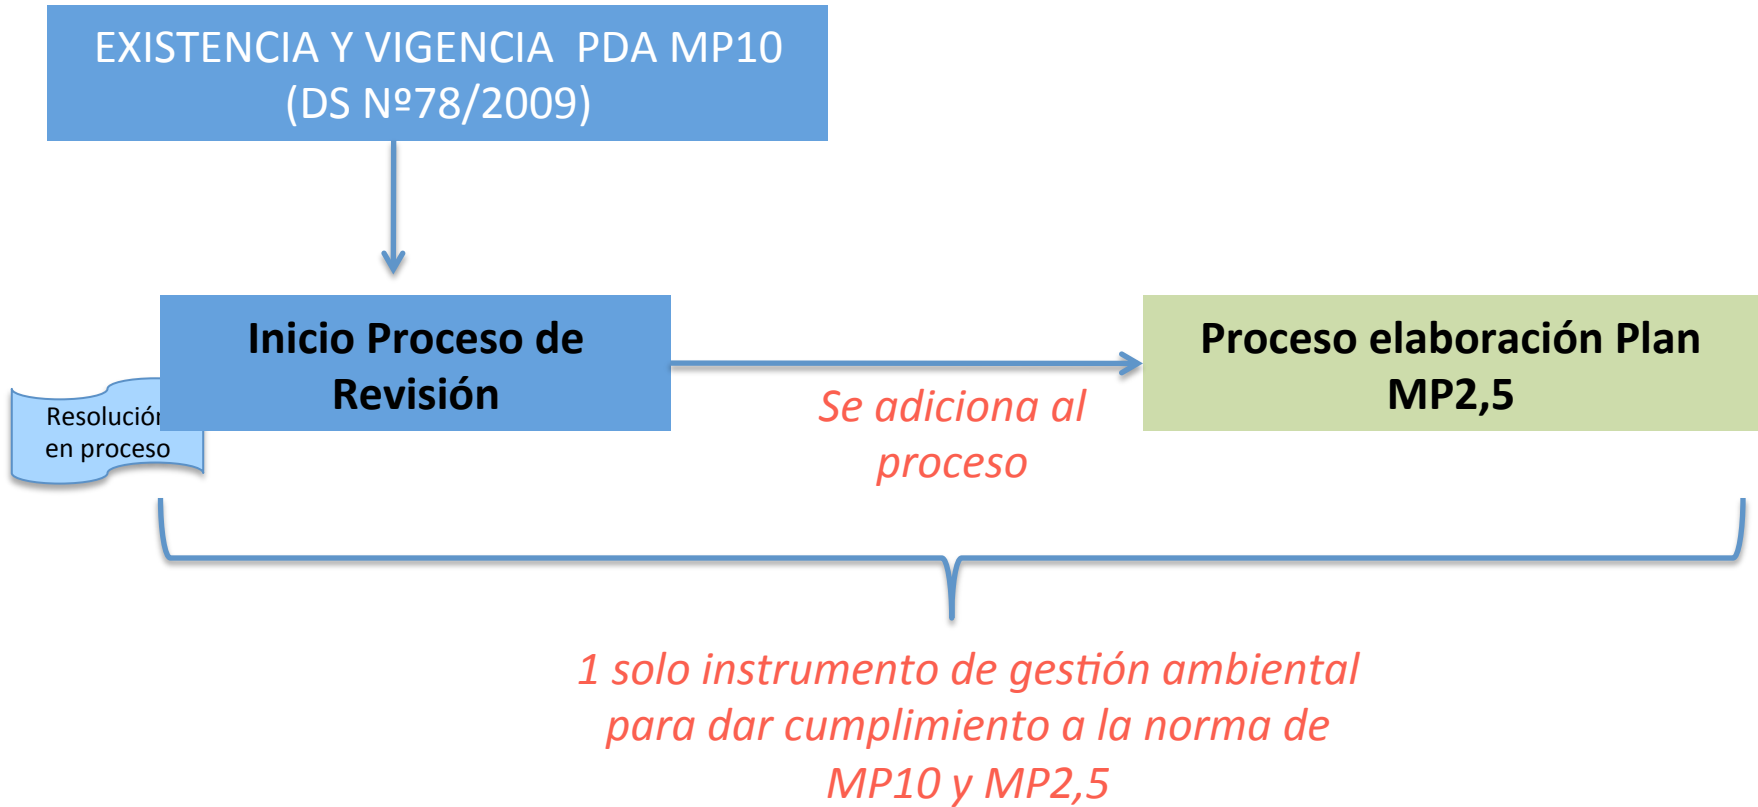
EXISTENCIA Y VIGENCIA PDA MP10 (DS Nº78/2009)

Inicio Proceso de Revisión

Resolución en proceso

Se adiciona al proceso

Proceso elaboración Plan MP2,5

1 solo instrumento de gestión ambiental para dar cumplimiento a la norma de MP10 y MP2,5